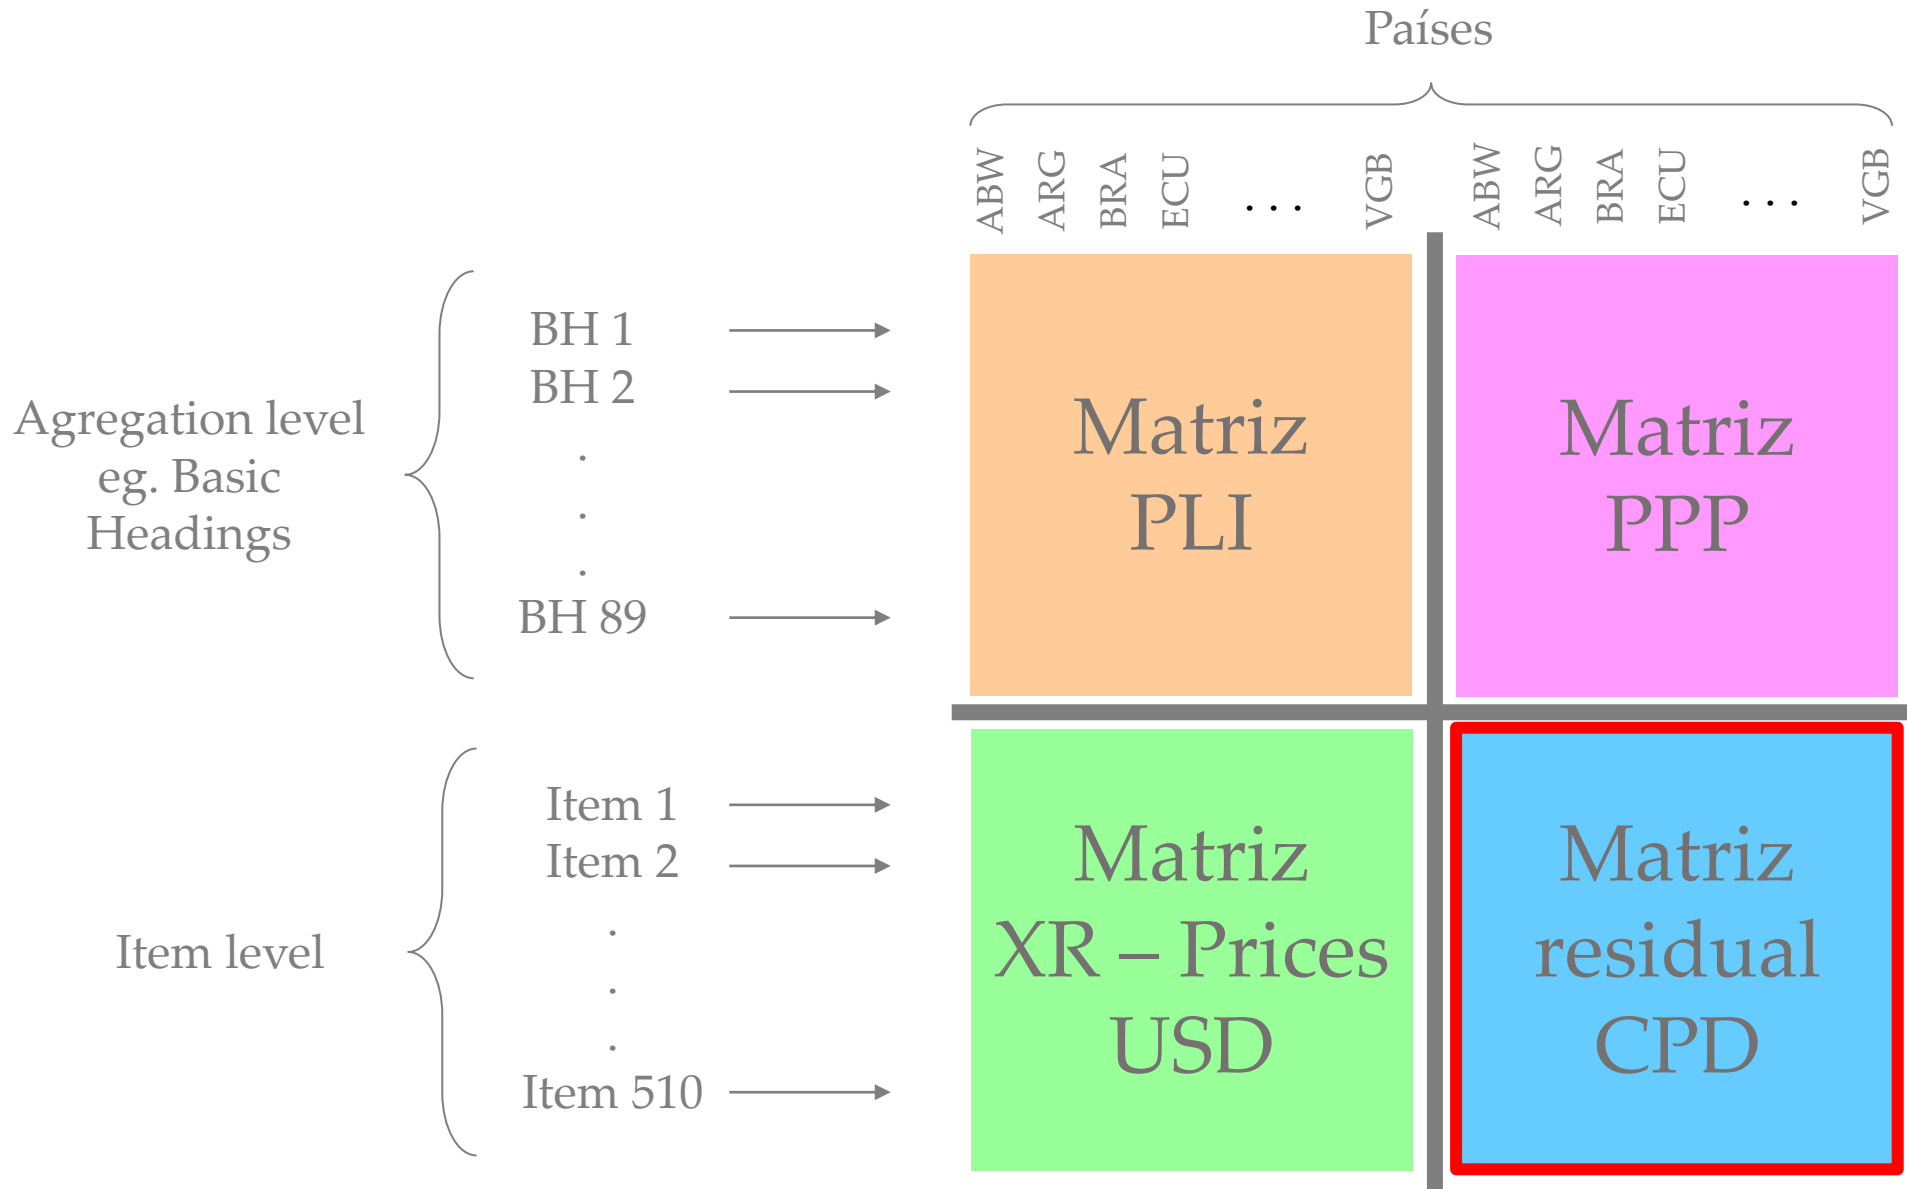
Países

ABW ARG BRA ECU . . . VGB ABW ARG BRA ECU . . . VGB

Agregation level eg. Basic Headings

BH 1
BH 2
.
.
.
BH 89

Matriz PLI

Matriz PPP

Item level

Item 1
Item 2
.
.
.
Item 510

Matriz XR – Prices USD

Matriz residual CPD